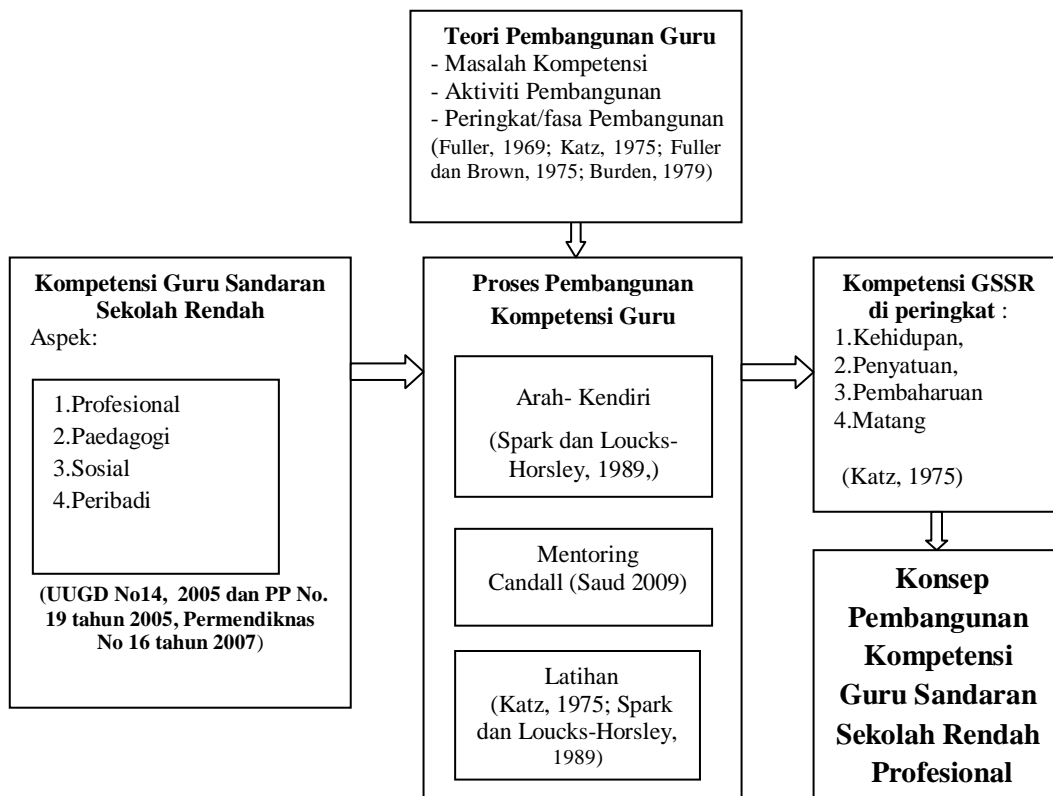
**Teori Pembangunan Guru**
- Masalah Kompetensi
- Aktiviti Pembangunan
- Peringkat/fasa Pembangunan
(Fuller, 1969; Katz, 1975; Fuller dan Brown, 1975; Burden, 1979)

**Kompetensi Guru Sandaran Sekolah Rendah**
Aspek:

1.Profesional
2.Paedagogi
3.Sosial
4.Peribadi

**(UUGD No14, 2005 dan PP No. 19 tahun 2005, Permendiknas No 16 tahun 2007)**

**Proses Pembangunan Kompetensi Guru**

Arah- Kendiri
(Spark dan Loucks-Horsley, 1989,)

Mentoring
Candall (Saud 2009)

Latihan
(Katz, 1975; Spark dan Loucks-Horsley, 1989)

**Kompetensi GSSR di peringkat** :
1.Kehidupan,
2.Penyatuan,
3.Pembaharuan
4.Matang

(Katz, 1975)

**Konsep Pembangunan Kompetensi Guru Sandaran Sekolah Rendah Profesional**